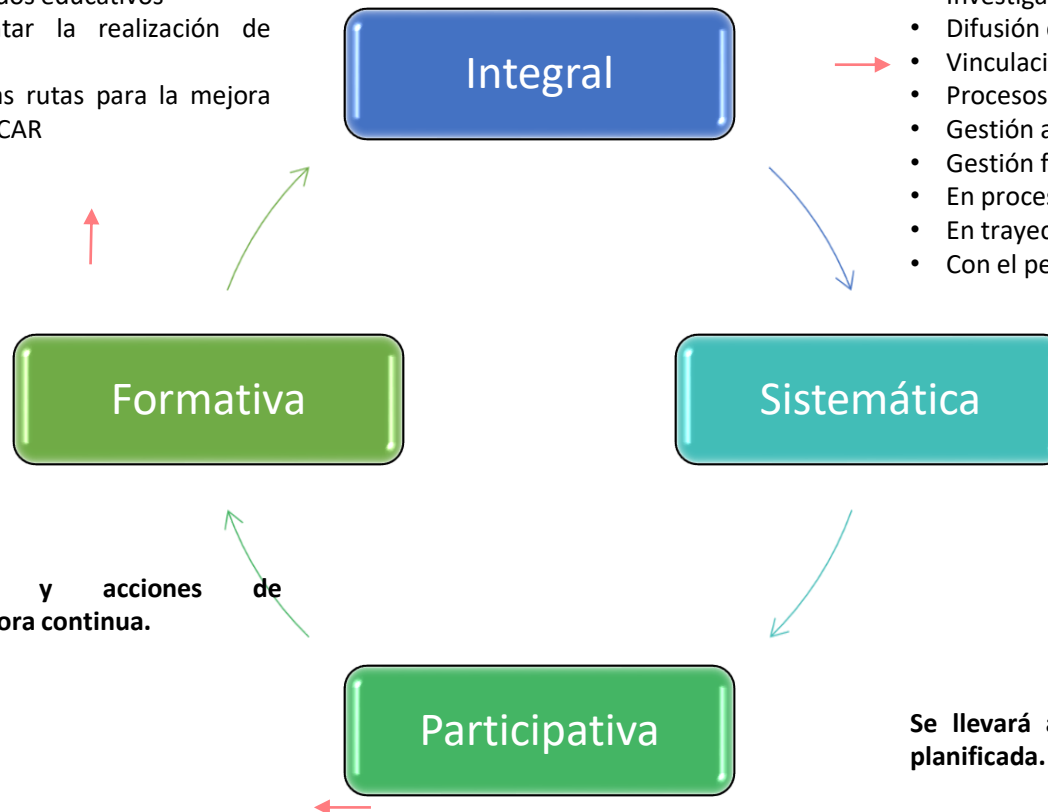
ados educativos
tar la realización de

as rutas para la mejora
CAR

Integral

Investiga
• Difusión
• Vinculaci
• Procesos
• Gestión a
• Gestión f
• En proces
• En trayec
• Con el pe

Formativa

Sistemática

y acciones de
ora continua.

Participativa

Se llevará a
planificada.